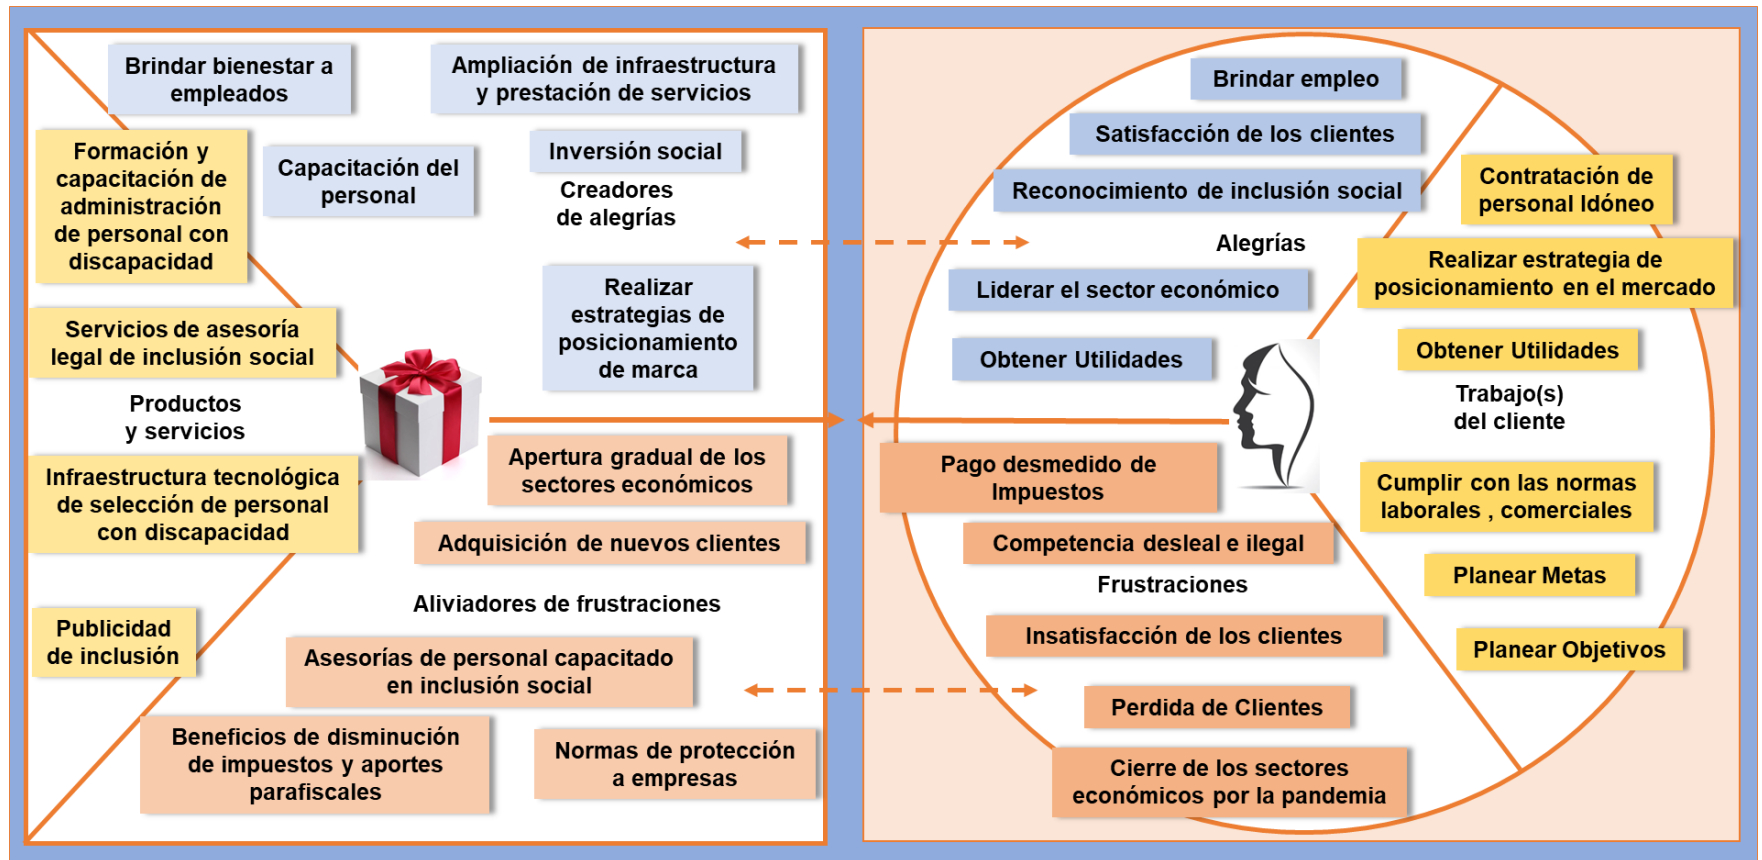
Brindar bienestar a empleados

Ampliación de infraestructura y prestación de servicios

Formación y capacitación de administración de personal con discapacidad

Capacitación del personal

Inversión social

Creadores de alegrías

Realizar estrategias de posicionamiento de marca

Servicios de asesoría legal de inclusión social

Productos y servicios

Infraestructura tecnológica de selección de personal con discapacidad

Apertura gradual de los sectores económicos

Adquisición de nuevos clientes

Aliviadores de frustraciones

Publicidad de inclusión

Asesorías de personal capacitado en inclusión social

Beneficios de disminución de impuestos y aportes parafiscales

Normas de protección a empresas

Brindar empleo

Satisfacción de los clientes

Reconocimiento de inclusión social

Contratación de personal Idóneo

Alegrías

Realizar estrategia de posicionamiento en el mercado

Liderar el sector económico

Obtener Utilidades

Obtener Utilidades

Trabajo(s) del cliente

Pago desmedido de Impuestos

Cumplir con las normas laborales , comerciales

Competencia desleal e ilegal

Frustraciones

Planear Metas

Insatisfacción de los clientes

Planear Objetivos

Perdida de Clientes

Cierre de los sectores económicos por la pandemia